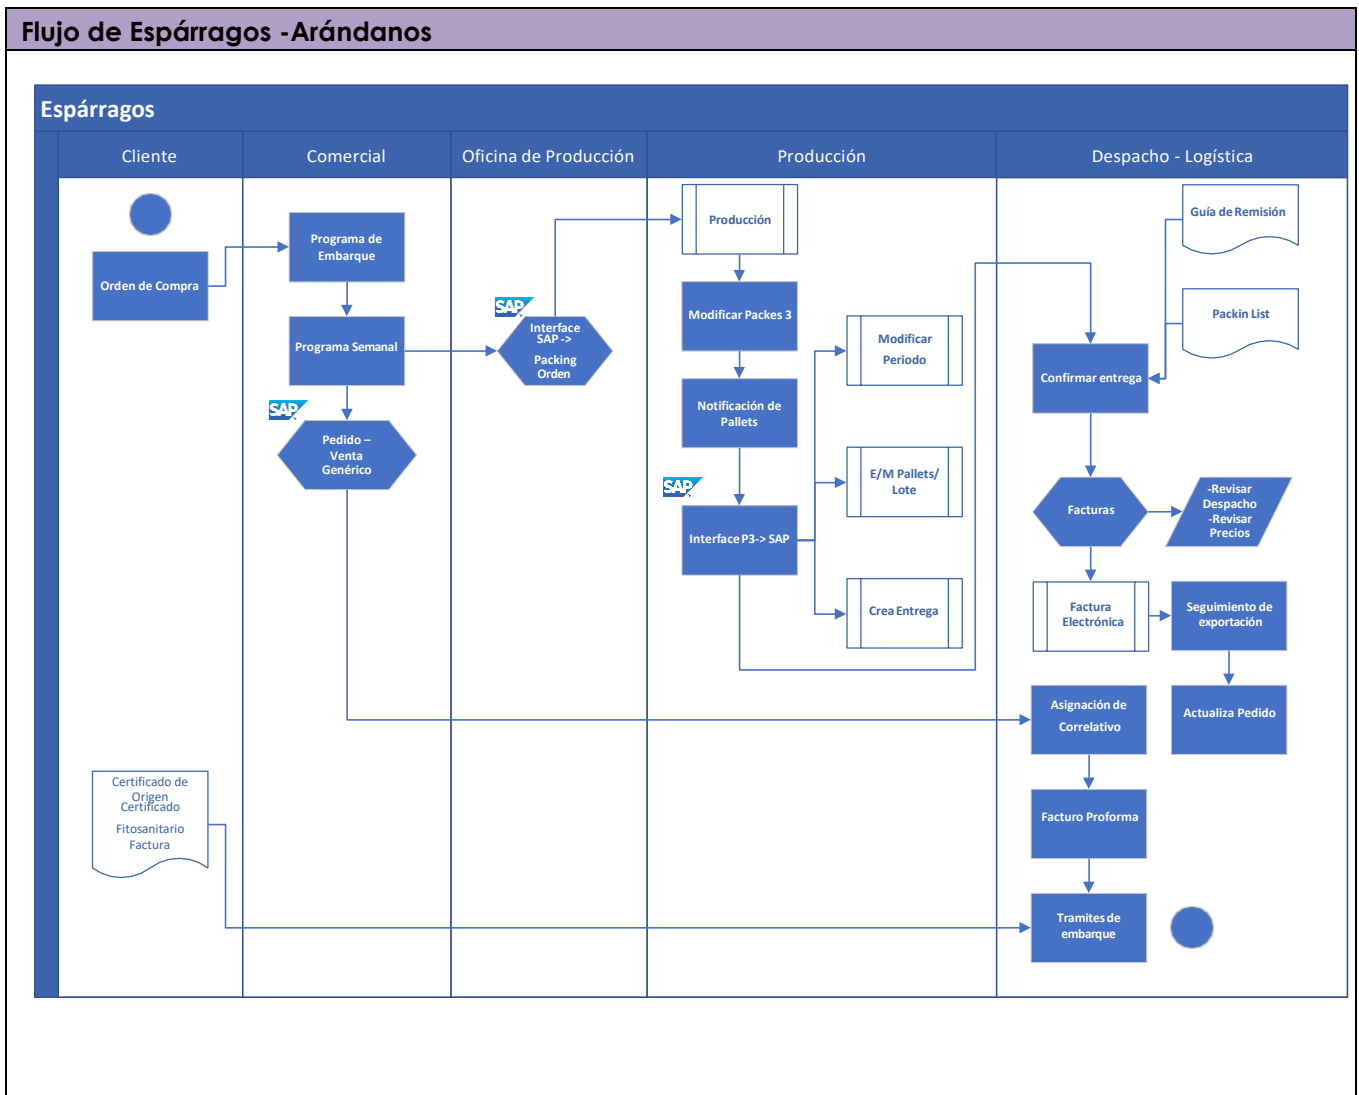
Flujo de Espárragos -Arándanos

Espárragos

Cliente

Comercial

Oficina de Producción

Producción

Despacho - Logística

Orden de Compra

Programa de Embarque

Programa Semanal

SAP

Pedido – Venta Genérico

SAP

Interface SAP -> Packing Orden

Producción

Modificar Packes 3

Notificación de Pallets

SAP

Interface P3-> SAP

Modificar Periodo

E/M Pallets/ Lote

Crea Entrega

Guía de Remisión

Packin List

Confirmar entrega

Facturas

-Revisar Despacho -Revisar Precios

Factura Electrónica

Seguimiento de exportación

Actualiza Pedido

Asignación de Correlativo

Facturo Proforma

Tramites de embarque

Certificado de Origen Certificado Fitosanitario Factura